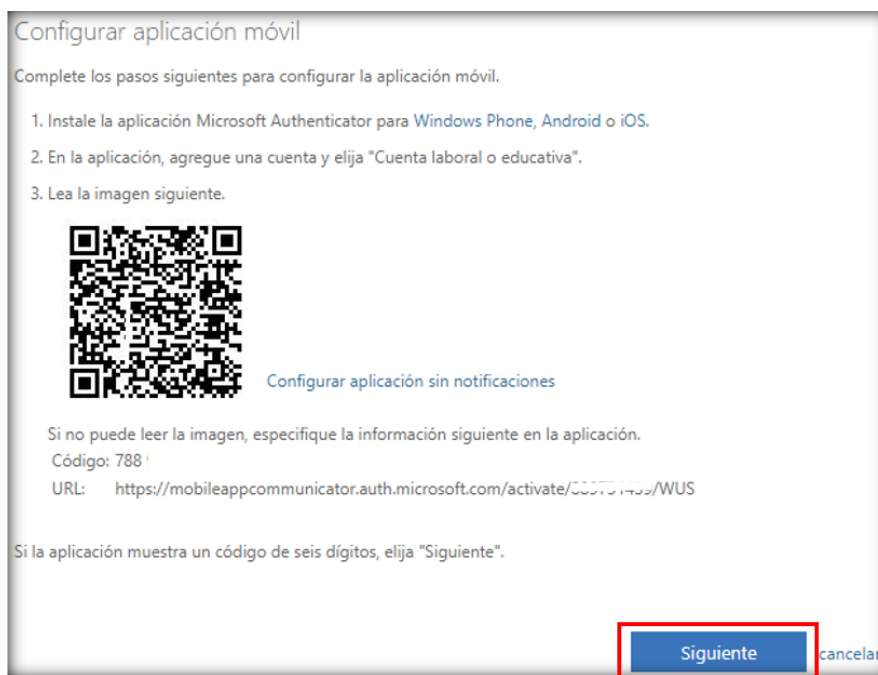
Configurar aplicación móvil

Complete los pasos siguientes para configurar la aplicación móvil.

1. Instale la aplicación Microsoft Authenticator para Windows Phone, Android o iOS.

2. En la aplicación, agregue una cuenta y elija "Cuenta laboral o educativa".

3. Lea la imagen siguiente.

Configurar aplicación sin notificaciones

Si no puede leer la imagen, especifique la información siguiente en la aplicación.
Código: 788 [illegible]
URL: https://mobileappcommunicator.auth.microsoft.com/activate/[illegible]/WUS

Si la aplicación muestra un código de seis dígitos, elija "Siguiente".

Siguiente
cancelar